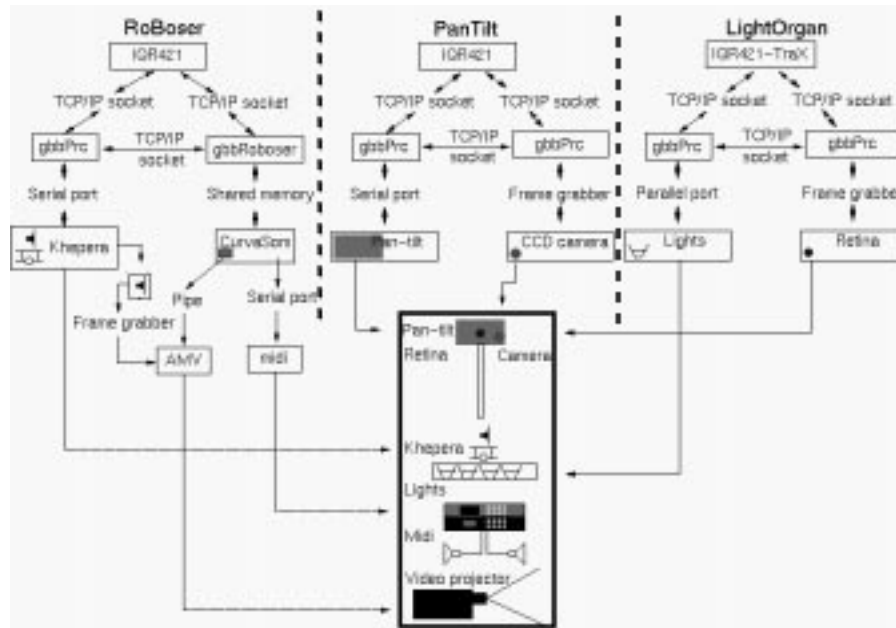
RoBoser

IQR421

TCP/IP socket

TCP/IP socket

gbbPrc

TCP/IP socket

gbbRoboser

Serial port

Shared memory

Khepera

CurvaSom

Pipe

Serial port

Frame grabber

AMV

midi

PanTilt

IQR421

TCP/IP socket

TCP/IP socket

gbbPrc

TCP/IP socket

gbbPrc

Serial port

Frame grabber

Pan-tilt

CCD camera

LightOrgan

IQR421-TraX

TCP/IP socket

TCP/IP socket

gbbPrc

TCP/IP socket

gbbPrc

Parallel port

Frame grabbe

Lights

Retina

Pan-tilt

Retina

Camera

Khepera

Lights

Midi

Video projector